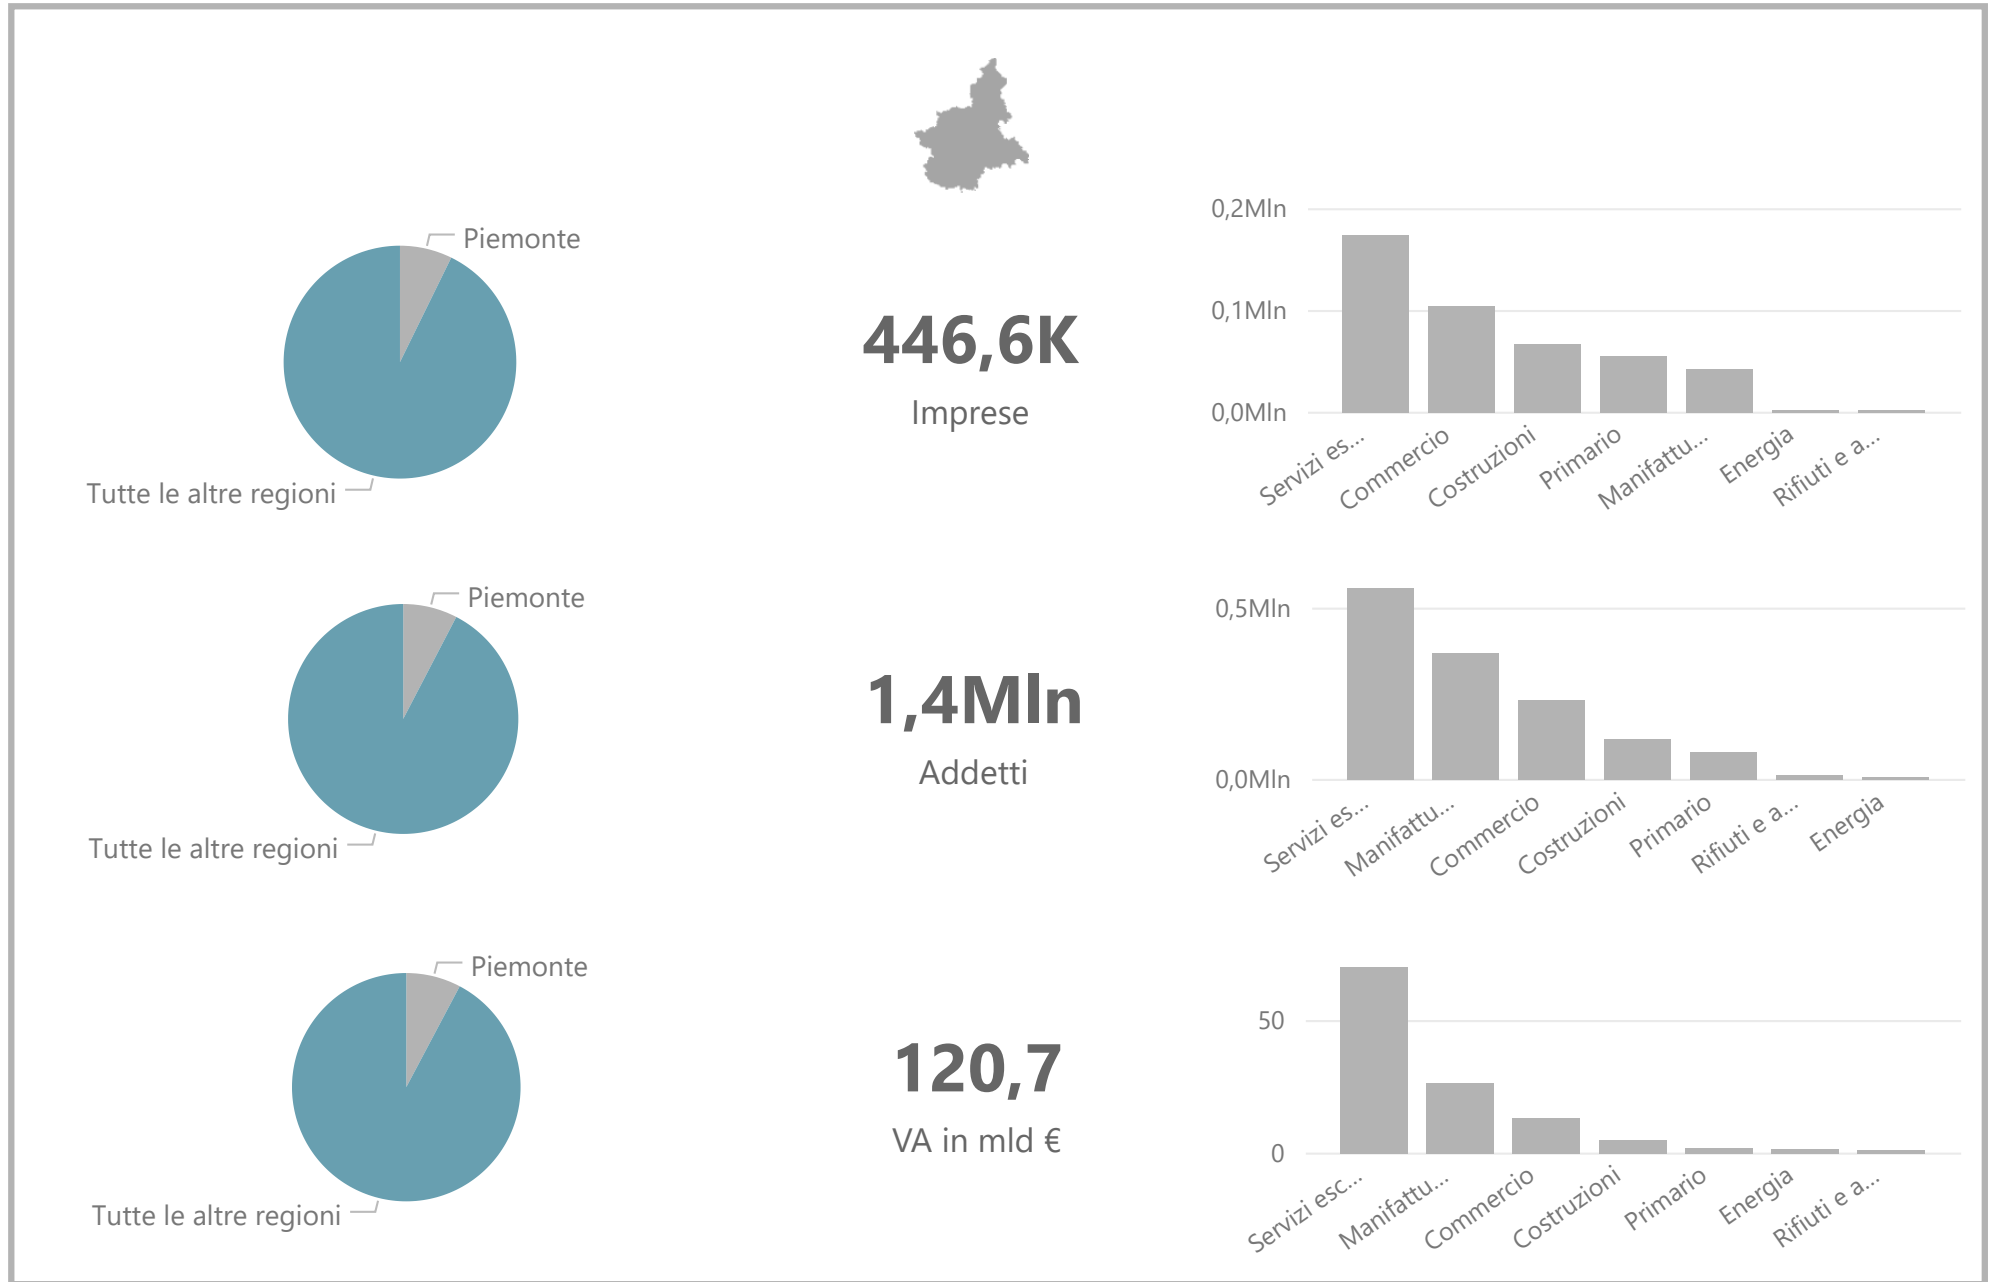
Piemonte

Tutte le altre regioni

446,6K

Imprese

0,2Mln
0,1Mln
0,0Mln

Servizi es...
Commercio
Costruzioni
Primario
Manifattu...
Energia
Rifiuti e a...

Piemonte

Tutte le altre regioni

1,4Mln

Addetti

0,5Mln
0,0Mln

Servizi es...
Manifattu...
Commercio
Costruzioni
Primario
Rifiuti e a...
Energia

Piemonte

Tutte le altre regioni

120,7

VA in mld €

50
0

Servizi esc...
Manifattu...
Commercio
Costruzioni
Primario
Energia
Rifiuti e a...